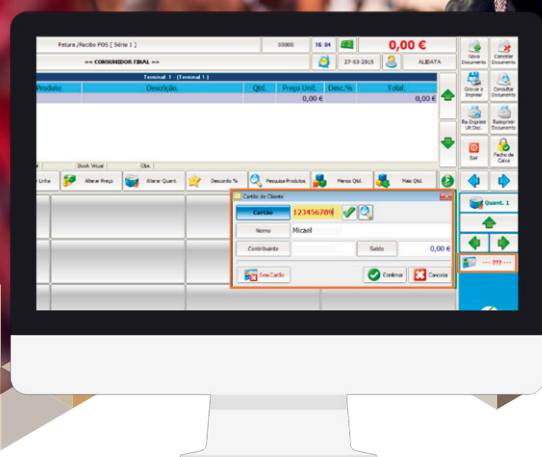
Fatura /Recibo POS [ Série 1 ]

00000

16:04

0,00 €

Novo Documento

Converter Documento

<< CONSUMIDOR FINAL >>

27-03-2015

ALIDATA

Terminal 1 - [Terminal 1]

Produto

Descrição

Qtd.

Preço Unit.

Desc.%

Total

0,00 €

0,00 €

Gravar e Imprimir

Consultar Documento

Re-Imprimir Ult.Doc.

Reimprimir Documento

Sair

Fecho de Caixa

Book Visual

Obs

r Linha

Alterar Preço

Alterar Quant.

Desconto %

Pesquisa Produtos

Menos Qtd.

Mais Qtd.

Quant. 1

Cartão de Cliente

Cartão

123456789

Nome

Micael

Contribuinte

Saldo

0,00 €

Sem Cartão

Confirma

Cancela

--- ??? ---